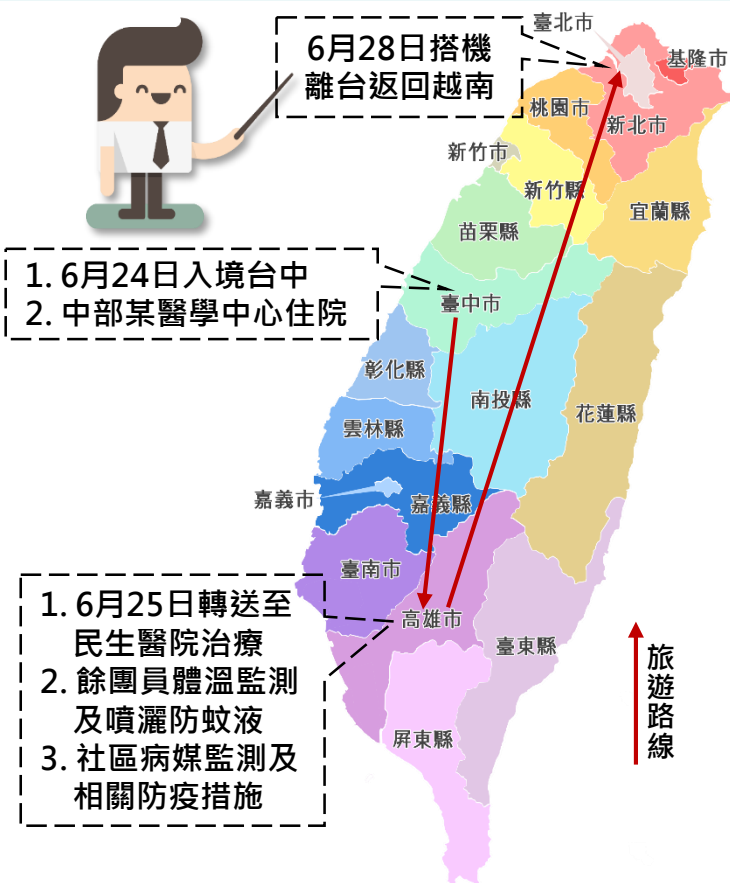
6月28日搭機
離台返回越南

臺北市
基隆市
桃園市
新北市
新竹市
新竹縣
宜蘭縣
苗栗縣

1. 6月24日入境台中
2. 中部某醫學中心住院

臺中市
彰化縣
南投縣
花蓮縣
雲林縣
嘉義市
嘉義縣
臺南市

1. 6月25日轉送至民生醫院治療
2. 餘團員體溫監測及噴灑防蚊液
3. 社區病媒監測及相關防疫措施

高雄市
臺東縣
屏東縣

旅遊路線